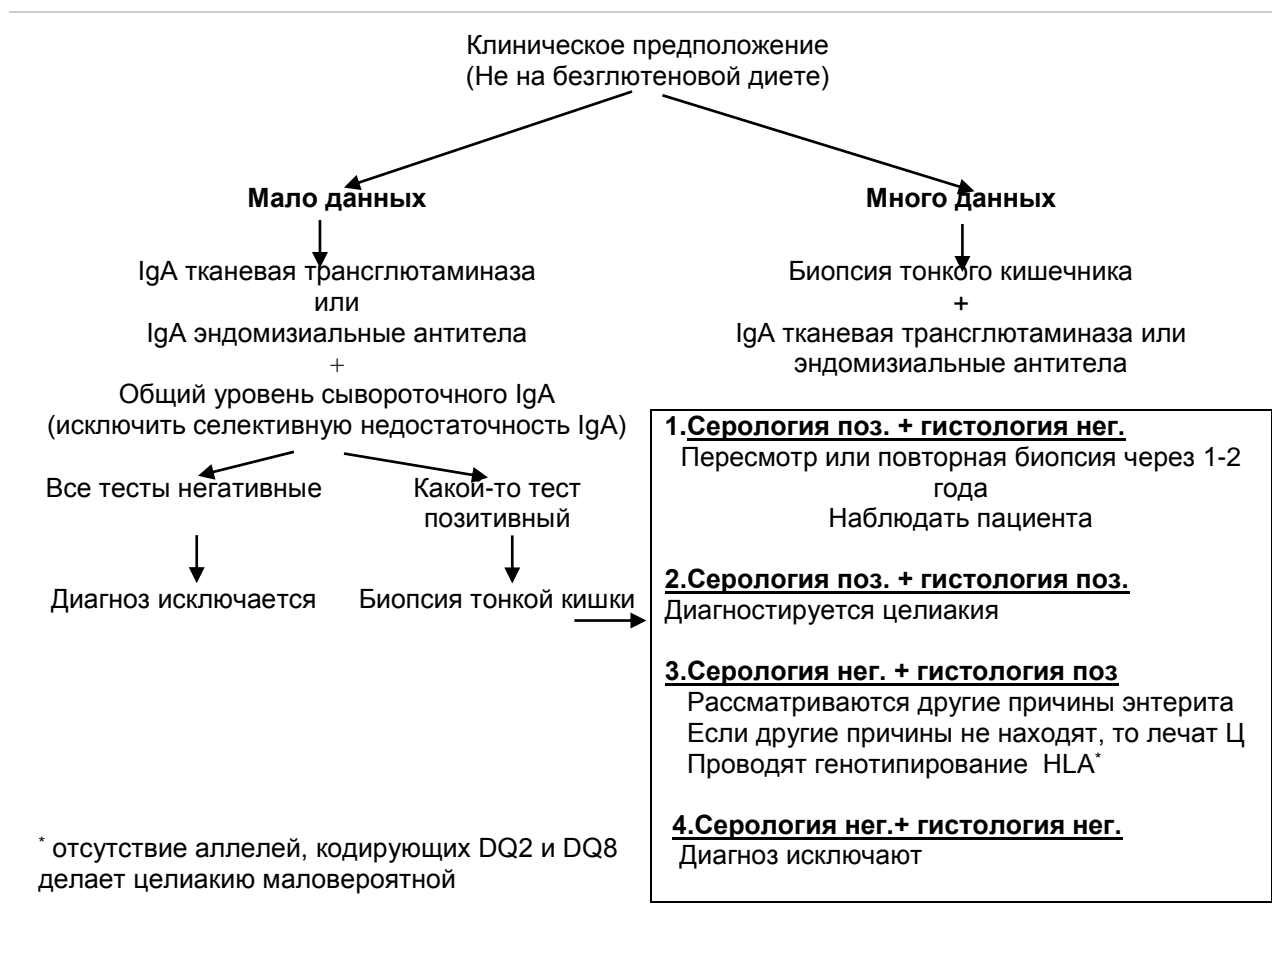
Клиническое предположение
(Не на безглютеновой диете)

**Мало данных**

IgA тканевая трансглютаминаза
или
IgA эндомизиальные антитела
+
Общий уровень сывороточного IgA
(исключить селективную недостаточность IgA)

Все тесты негативные

Диагноз исключается

Какой-то тест позитивный

Биопсия тонкой кишки

**Много данных**

Биопсия тонкого кишечника
+
IgA тканевая трансглютаминаза или эндомизиальные антитела

**1.Серология поз. + гистология нег.**
Пересмотр или повторная биопсия через 1-2 года
Наблюдать пациента

**2.Серология поз. + гистология поз.**
Диагностируется целиакия

**3.Серология нег. + гистология поз**
Рассматриваются другие причины энтерита
Если другие причины не находят, то лечат Ц
Проводят генотипирование HLA$^*$

**4.Серология нег.+ гистология нег.**
Диагноз исключают

$^*$ отсутствие аллелей, кодирующих DQ2 и DQ8 делает целиакию маловероятной